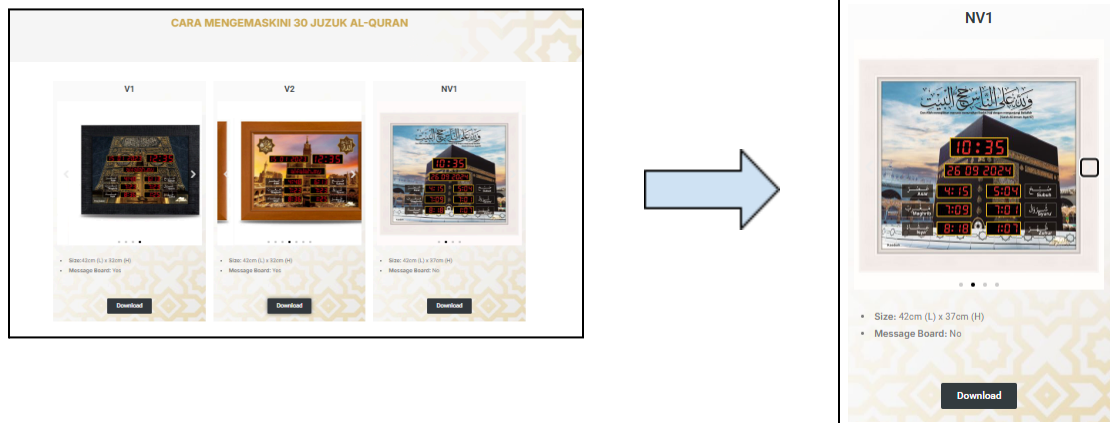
CARA MENGEMASKINI 30 JUZUK AL-QURAN

V1

Size: 42cm (L) x 52cm (H)
Message Board: Yes

Download

V2

Size: 42cm (L) x 52cm (H)
Message Board: Yes

Download

NV1

Size: 42cm (L) x 37cm (H)
Message Board: No

Download

NV1

10:35
26 09 2024
4:15
5:04
1:09
1:01
8:18
1:07

Size: 42cm (L) x 37cm (H)
Message Board: No

Download